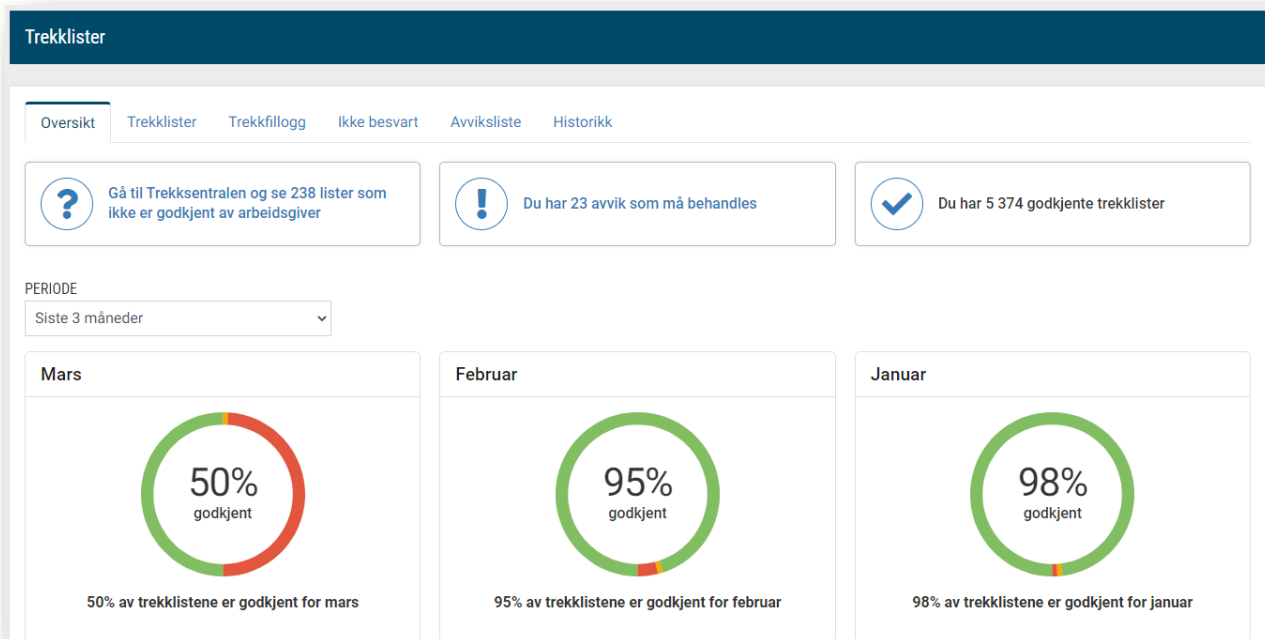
Trekklister

Oversikt | Trekklister | Trekkfillogg | Ikke besvart | Avviksliste | Historikk

Gå til Trekksentralen og se 238 lister som ikke er godkjent av arbeidsgiver

Du har 23 avvik som må behandles

Du har 5 374 godkjente trekklister

PERIODE

Siste 3 måneder

Mars

50%
godkjent

50% av trekklistene er godkjent for mars

Februar

95%
godkjent

95% av trekklistene er godkjent for februar

Januar

98%
godkjent

98% av trekklistene er godkjent for januar